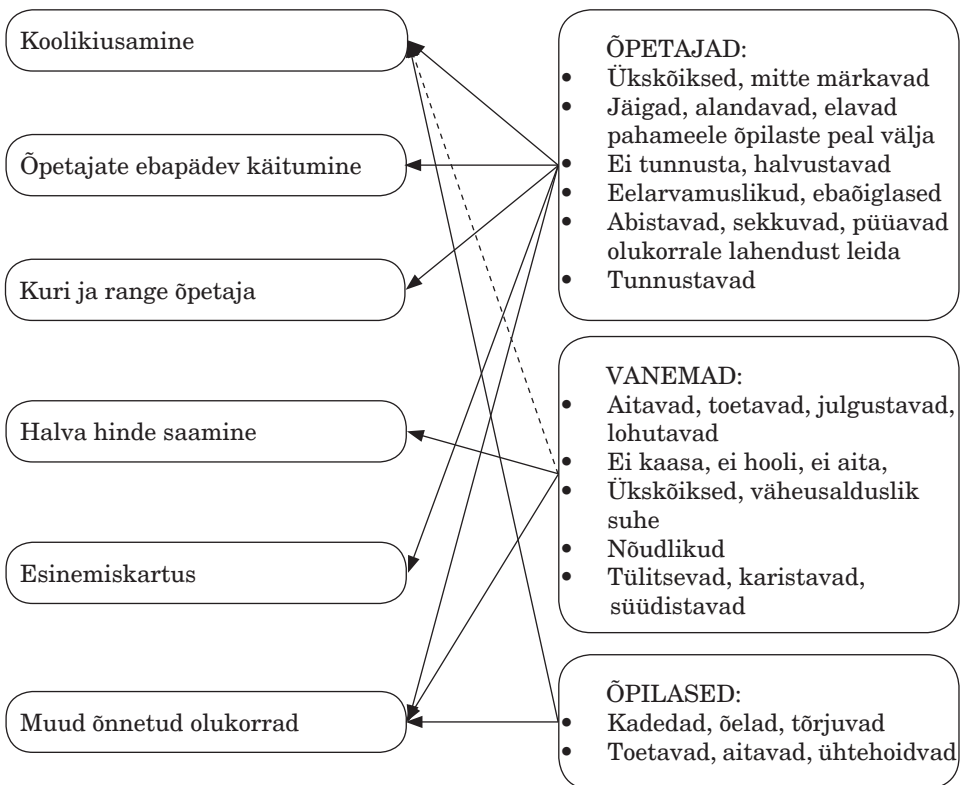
Koolikiusamine

Õpetajate ebapädev käitumine

Kuri ja range õpetaja

Halva hinde saamine

Esinemiskartus

Muud õnnetud olukorrad

ÕPETAJAD:
• Ükskõiksed, mitte märkavad
• Jäigad, alandavad, elavad pahameele õpilaste peal välja
• Ei tunnusta, halvustavad
• Eelarvamuslikud, ebaõiglased
• Abistavad, sekkuvad, püüavad olukorrale lahendust leida
• Tunnustavad

VANEMAD:
• Aitavad, toetavad, julgustavad, lohutavad
• Ei kaasa, ei hooli, ei aita,
• Ükskõiksed, väheusalduslik suhe
• Nõudlikud
• Tülitsevad, karistavad, süüdistavad

ÕPILASED:
• Kadedad, õelad, tõrjuvad
• Toetavad, aitavad, ühtehoidvad